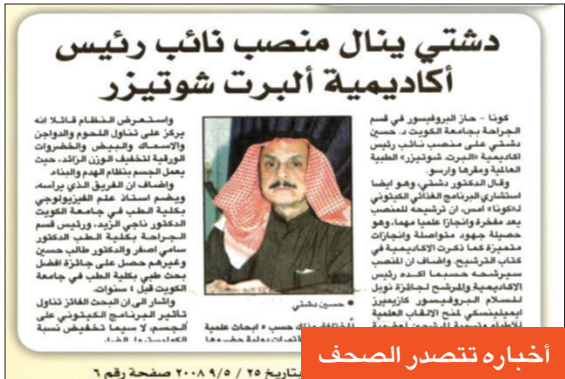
دشتي ينال منصب نائب رئيس أكاديمية ألبرت شوتيزر

كونا - حاز البروفيسور في قسم الجراحة بجامعة الكويت د. حسين دشتي على منصب نائب رئيس أكاديمية ألبرت شوتيزر الطبية العالمية ومقرها وارسو.

وقال الدكتور دشتي، وهو ايضا استشاري البرنامج الغذائي الكيتوني لكونا امس، ان ترشيحه للمنصب يعد مفخرة وانجازا علميا مهما، وهو حصيلة جهود متواصلة وانجازات متميزة كما ذكرت الاكاديمية في كتاب الترشيح. واضاف ان المنصب سيرشحه حسبما اكده رئيس الاكاديمية والمرشح لجائزة نوبل للسلام البروفيسور كازيميز ايميلينسكي لمنح الالقاب العلمية للأطباء وتسمية الاشخاص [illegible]

واستعرض النظام قائلا انه يركز على تناول اللحوم والدواجن والاسماك والبيض والخضروات الورقية لتخفيف الوزن الزائد، حيث يعمل الجسم بنظام الهدم والبناء.

واضاف ان الفريق الذي يرأسه، ويضم استاذ علم الفيزيولوجي بكلية الطب في جامعة الكويت الدكتور ناجي الزيد، ورئيس قسم الجراحة بكلية الطب الدكتور سامي اصغر والدكتور طالب حسين وغيرهم حصل على جائزة افضل بحث طبي بكلية الطب في جامعة الكويت قبل ٤ سنوات.

واشار الى ان البحث الفائز تناول تأثير البرنامج الكيتوني على الجسم، لا سيما تخفيض نسبة الكوليسترول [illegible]

حسين دشتي

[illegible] حسب «ابحاث علمية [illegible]

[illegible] بتاريخ ٢٥ / ٩ / ٢٠٠٨ صفحة رقم ٦

أخباره تتصدر الصحف